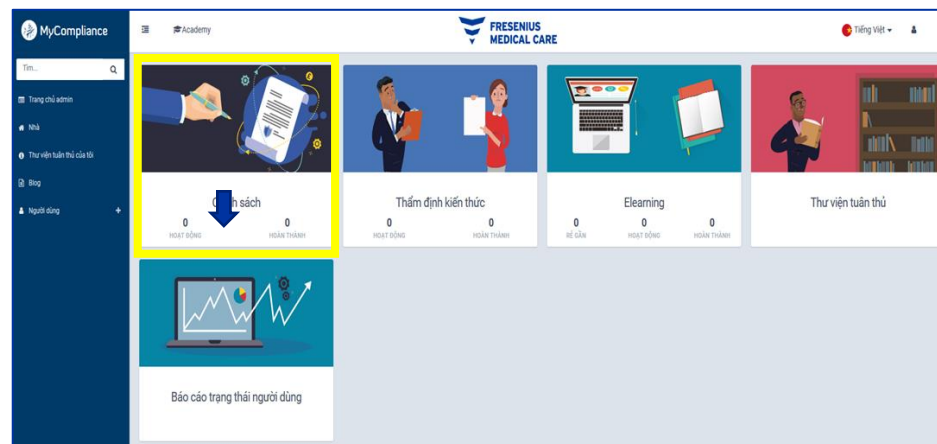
MyCompliance

Tìm...

Trang chủ admin

Nhà

Thư viện tuân thủ của tôi

Blog

Người dùng +

Academy

FRESENIUS MEDICAL CARE

Tiếng Việt

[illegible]ính sách
0 HOẠT ĐỘNG
0 HOÀN THÀNH

Thẩm định kiến thức
0 HOẠT ĐỘNG
0 HOÀN THÀNH

Elearning
0 ĐỂ GẦN
0 HOẠT ĐỘNG
0 HOÀN THÀNH

Thư viện tuân thủ

Báo cáo trạng thái người dùng